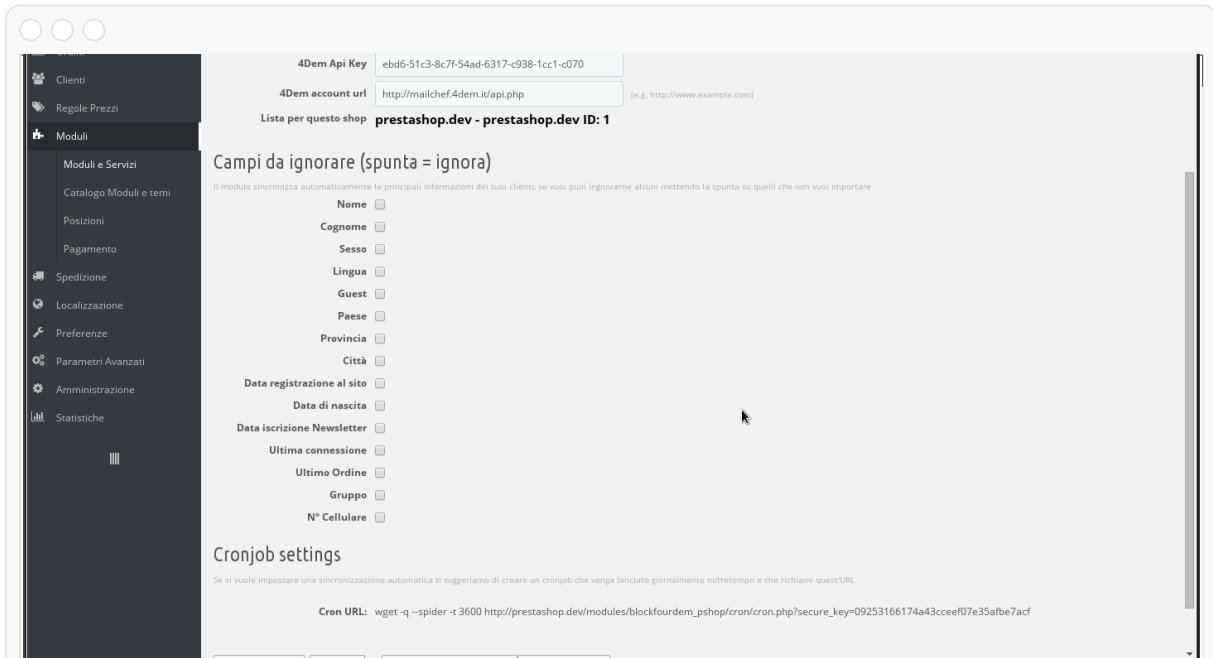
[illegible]

Clienti

Regole Prezzi

Moduli

Moduli e Servizi

Catalogo Moduli e temi

Posizioni

Pagamento

Spedizione

Localizzazione

Preferenze

Parametri Avanzati

Amministrazione

Statistiche

4Dem Api Key ebd6-51c3-8c7f-54ad-6317-c938-1cc1-c070

4Dem account url http://mailchef.4dem.it/api.php (e.g. http://www.example.com)

Lista per questo shop prestashop.dev - prestashop.dev ID: 1

Campi da ignorare (spunta = ignora)

Il modulo sincronizza automaticamente le principali informazioni dei tuoi clienti, se vuoi puoi ingnorarne alcuni mettendo la spunta su quelli che non vuoi importare

Nome

Cognome

Sesso

Lingua

Guest

Paese

Provincia

Città

Data registrazione al sito

Data di nascita

Data iscrizione Newsletter

Ultima connessione

Ultimo Ordine

Gruppo

N° Cellulare

Cronjob settings

Se si vuole impostare una sincronizzazione automatica ti suggeriamo di creare un cronjob che venga lanciato giornalmente nottetempo e che richiami quest'URL

Cron URL: wget -q --spider -t 3600 http://prestashop.dev/modules/blockfourdem_pshop/cron/cron.php?secure_key=09253166174a43cceef07e35afbe7acf